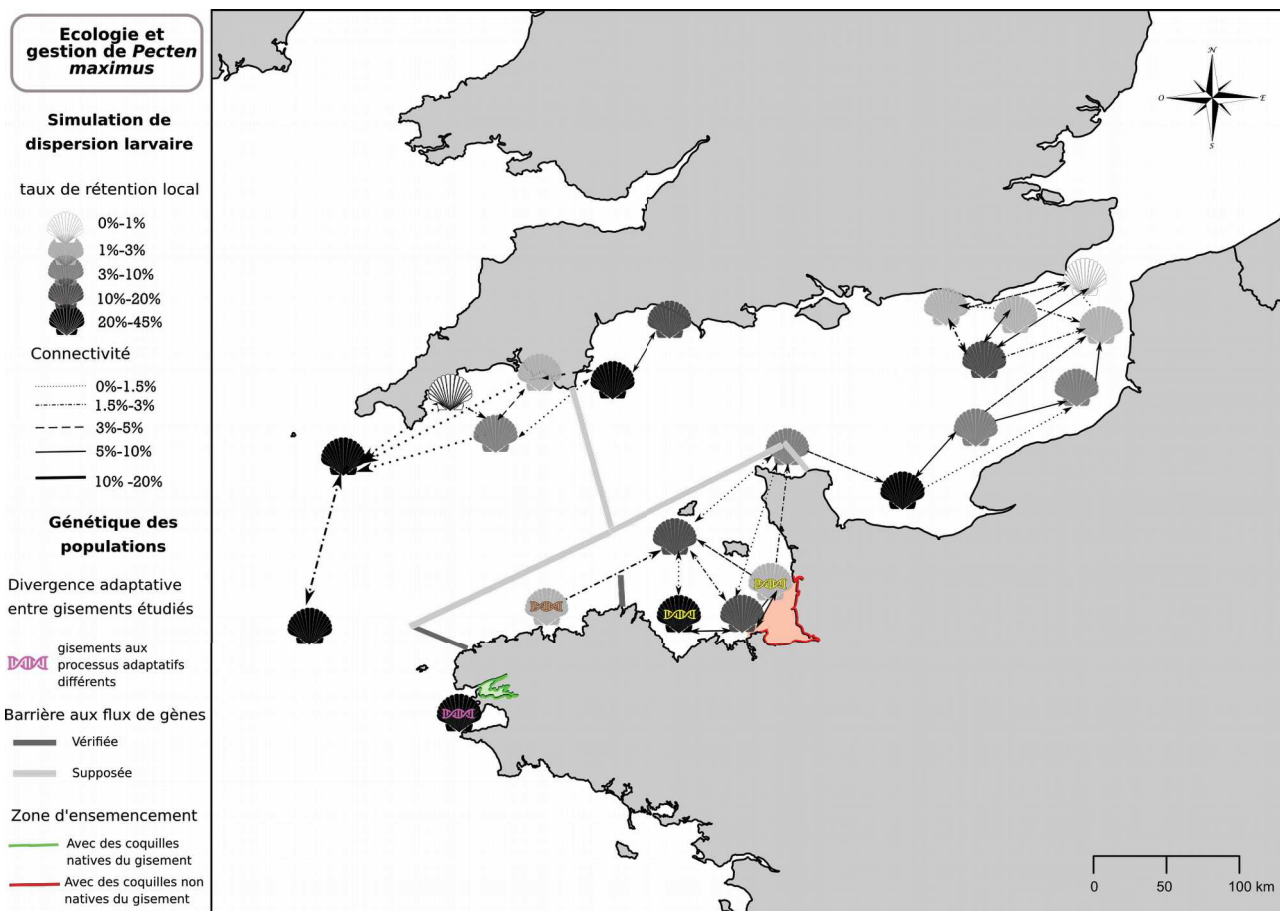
Ecologie et gestion de *Pecten maximus*

Simulation de dispersion larvaire

taux de rétention local

0%-1%
1%-3%
3%-10%
10%-20%
20%-45%

Connectivité

0%-1.5%
1.5%-3%
3%-5%
5%-10%
10% -20%

Génétique des populations

Divergence adaptative entre gisements étudiés

gisements aux processus adaptatifs différents

Barrière aux flux de gènes

Vérifiée

Supposée

Zone d'ensemencement

Avec des coquilles natives du gisement

Avec des coquilles non natives du gisement

N
O
E
S

0 50 100 km